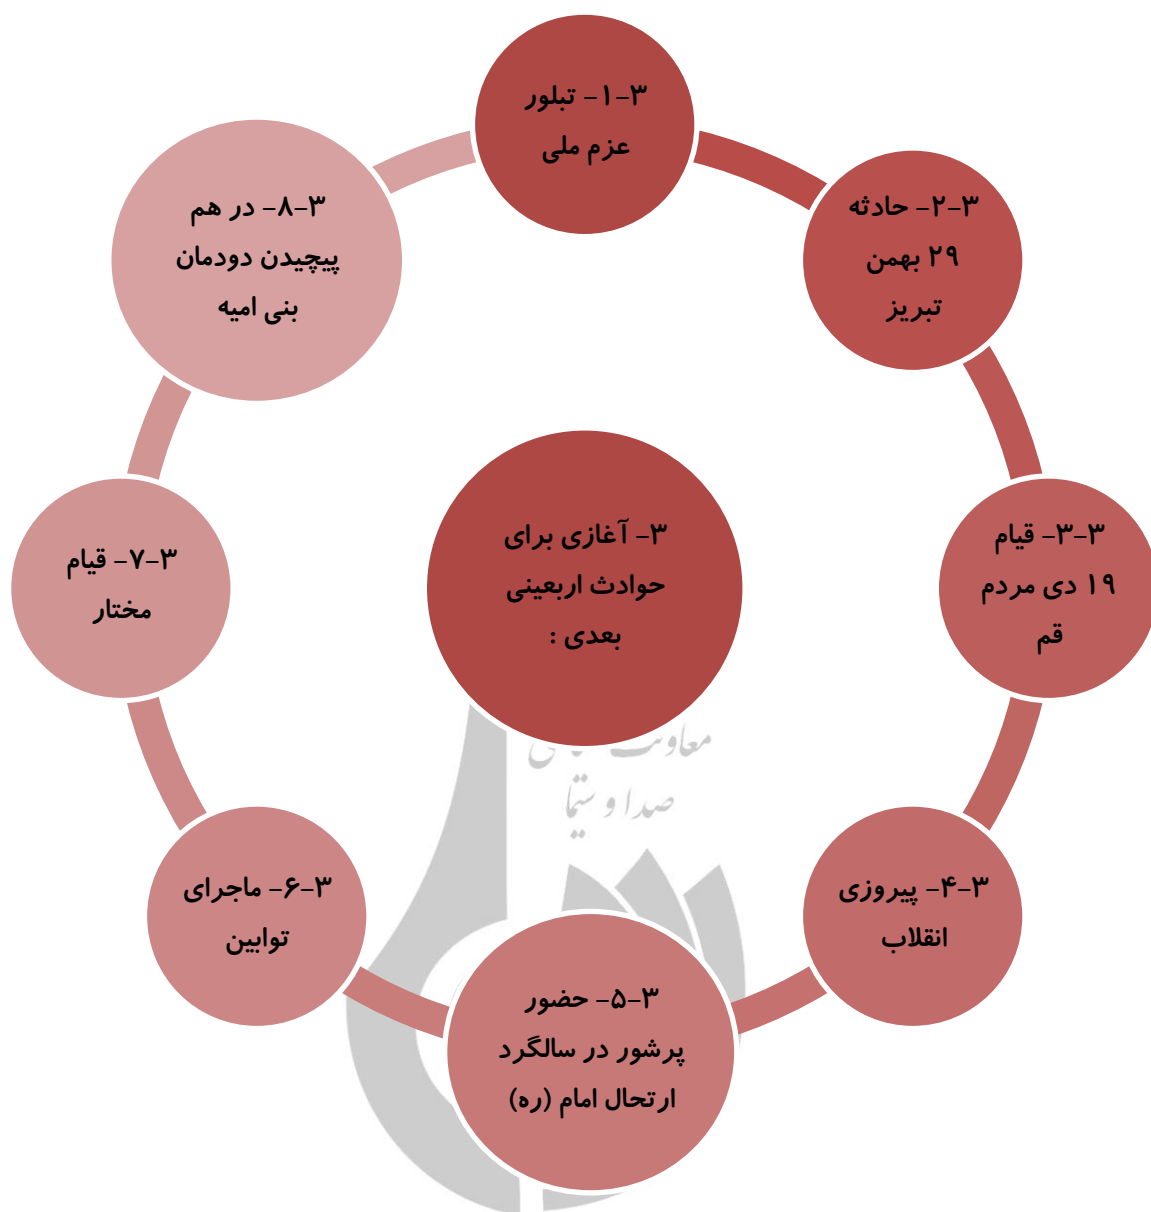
۳- آغازی برای حوادث اربعینی بعدی :

۳-۱- تبلور عزم ملی

۳-۲- حادثه ۲۹ بهمن تبریز

۳-۳- قیام ۱۹ دی مردم قم

۳-۴- پیروزی انقلاب

۳-۵- حضور پرشور در سالگرد ارتحال امام (ره)

۳-۶- ماجرای توابین

۳-۷- قیام مختار

۳-۸- در هم پیچیدن دودمان بنی امیه

معاونت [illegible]
صدا و سیما